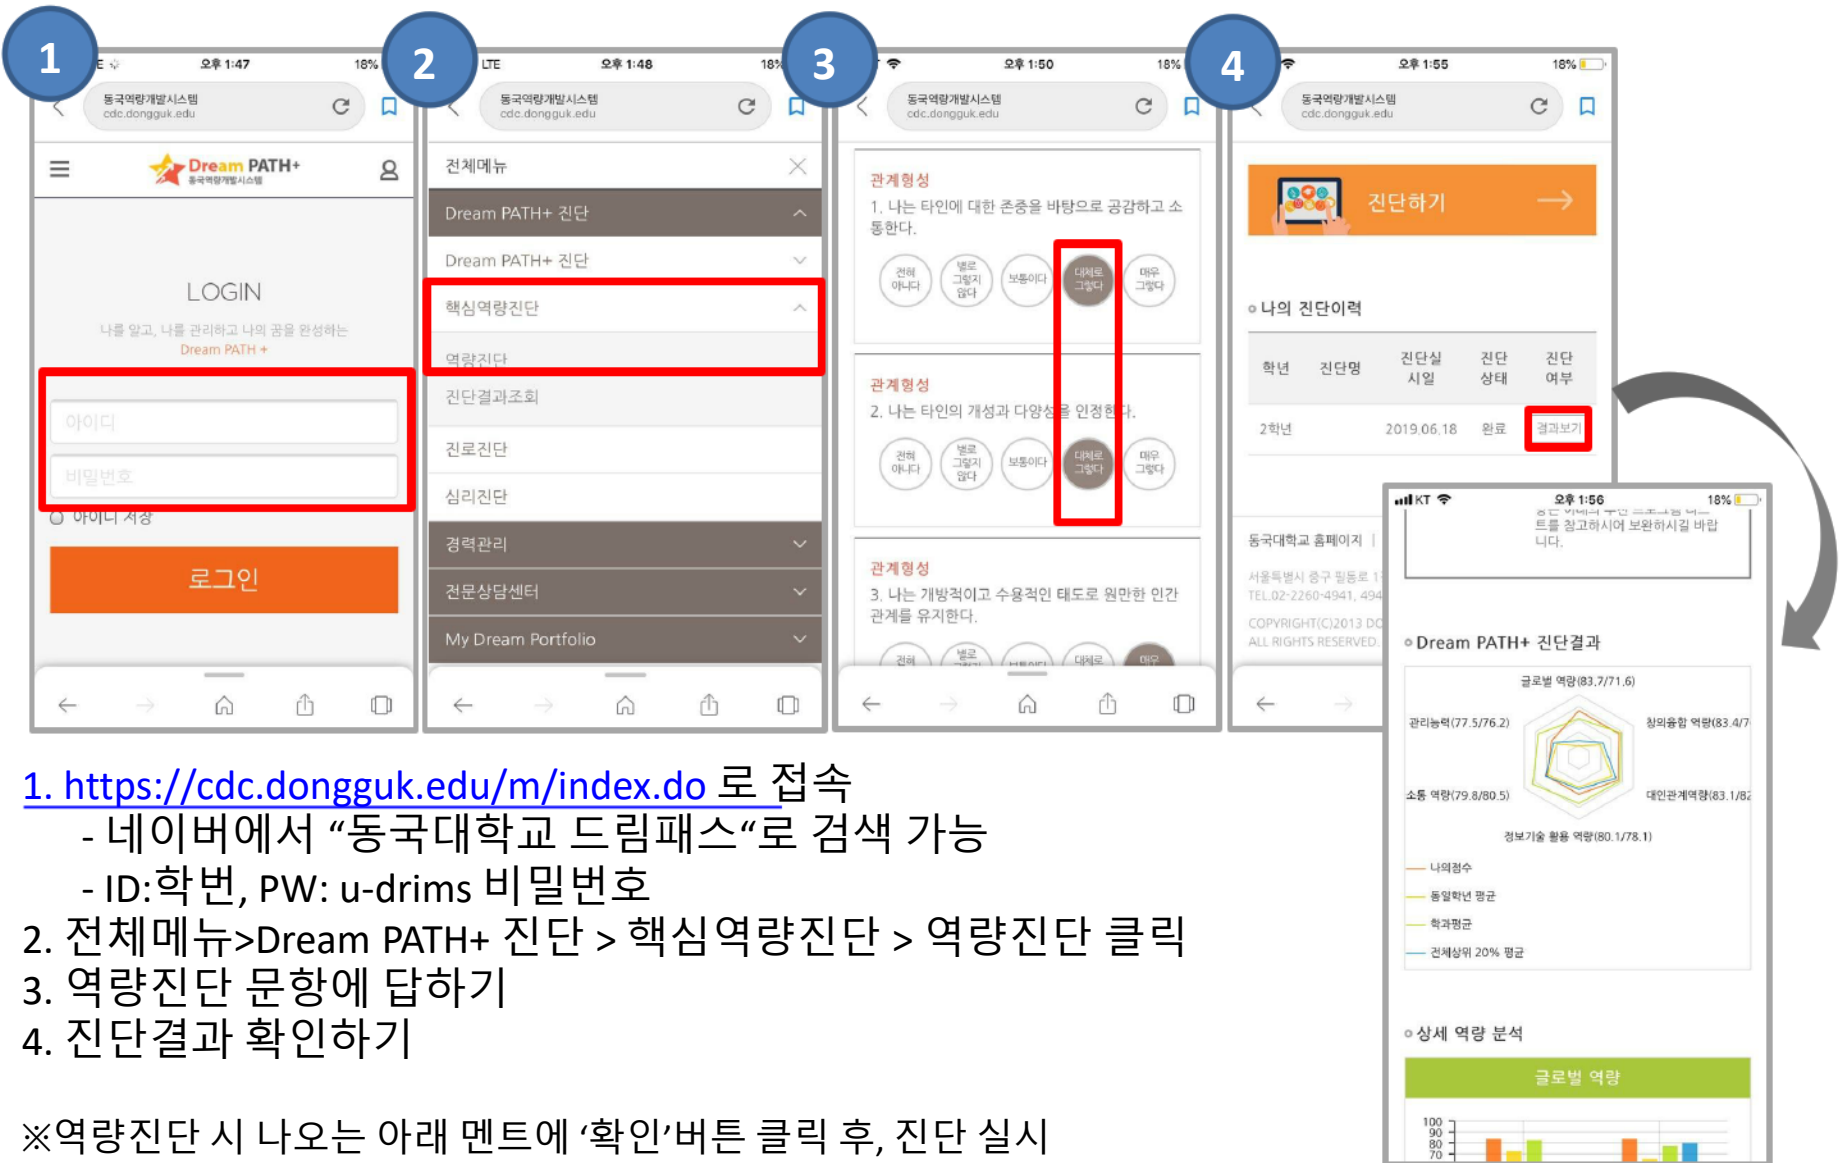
1

오후 1:47 18%

동국역량개발시스템 cdc.dongguk.edu

Dream PATH+ 동국역량개발시스템

LOGIN

나를 알고, 나를 관리하고 나의 꿈을 완성하는 Dream PATH +

아이디

비밀번호

아이디 저장

로그인

2

LTE 오후 1:48 18%

동국역량개발시스템 cdc.dongguk.edu

전체메뉴

Dream PATH+ 진단

Dream PATH+ 진단

핵심역량진단

역량진단

진단결과조회

진로진단

심리진단

경력관리

전문상담센터

My Dream Portfolio

3

오후 1:50 18%

동국역량개발시스템 cdc.dongguk.edu

관계형성

1. 나는 타인에 대한 존중을 바탕으로 공감하고 소통한다.

전혀 아니다 별로 그렇지 않다 보통이다 대체로 그렇다 매우 그렇다

관계형성

2. 나는 타인의 개성과 다양성을 인정한다.

전혀 아니다 별로 그렇지 않다 보통이다 대체로 그렇다 매우 그렇다

관계형성

3. 나는 개방적이고 수용적인 태도로 원만한 인간 관계를 유지한다.

4

오후 1:55 18%

동국역량개발시스템 cdc.dongguk.edu

진단하기

나의 진단이력

| 학년 | 진단명 | 진단실시일 | 진단상태 | 진단여부 |
|---|---|---|---|---|
| 2학년 | | 2019.06.18 | 완료 | 결과보기 |

동국대학교 홈페이지

서울특별시 중구 필동로 1 TEL.02-2260-4941, 494

COPYRIGHT(C)2013 DO ALL RIGHTS RESERVED.

KT 오후 1:56 18%

트를 참고하시어 보완하시길 바랍니다.

Dream PATH+ 진단결과

글로벌 역량(83.7/71.6)

관리능력(77.5/76.2)

창의융합 역량(83.4/7

소통 역량(79.8/80.5)

대인관계역량(83.1/82

정보기술 활용 역량(80.1/78.1)

나의점수

동일학년 평균

학과평균

전체상위 20% 평균

상세 역량 분석

글로벌 역량

100 90 80 70

1. https://cdc.dongguk.edu/m/index.do 로 접속
- 네이버에서 “동국대학교 드림패스“로 검색 가능
- ID:학번, PW: u-drims 비밀번호
2. 전체메뉴>Dream PATH+ 진단 > 핵심역량진단 > 역량진단 클릭
3. 역량진단 문항에 답하기
4. 진단결과 확인하기

※역량진단 시 나오는 아래 멘트에 ‘확인’버튼 클릭 후, 진단 실시